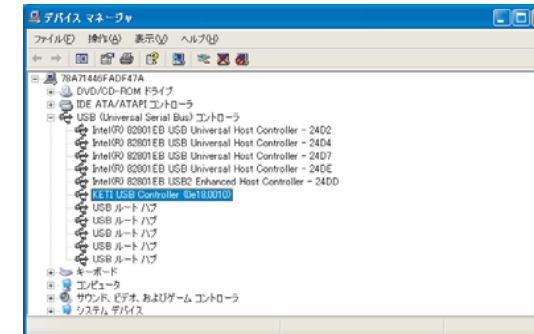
デバイス マネージャ
ファイル(F) 操作(A) 表示(V) ヘルプ(H)
78A71446FADF47A
DVD/CD-ROM ドライブ
IDE ATA/ATAPI コントローラ
USB (Universal Serial Bus) コントローラ
Intel(R) 82801EB USB Universal Host Controller - 24D2
Intel(R) 82801EB USB Universal Host Controller - 24D4
Intel(R) 82801EB USB Universal Host Controller - 24D7
Intel(R) 82801EB USB Universal Host Controller - 24DE
Intel(R) 82801EB USB2 Enhanced Host Controller - 24DD
KETI USB Controller (De18:0010)
USB ルート ハブ
USB ルート ハブ
USB ルート ハブ
USB ルート ハブ
USB ルート ハブ
キーボード
コンピュータ
サウンド、ビデオ、およびゲーム コントローラ
システム デバイス